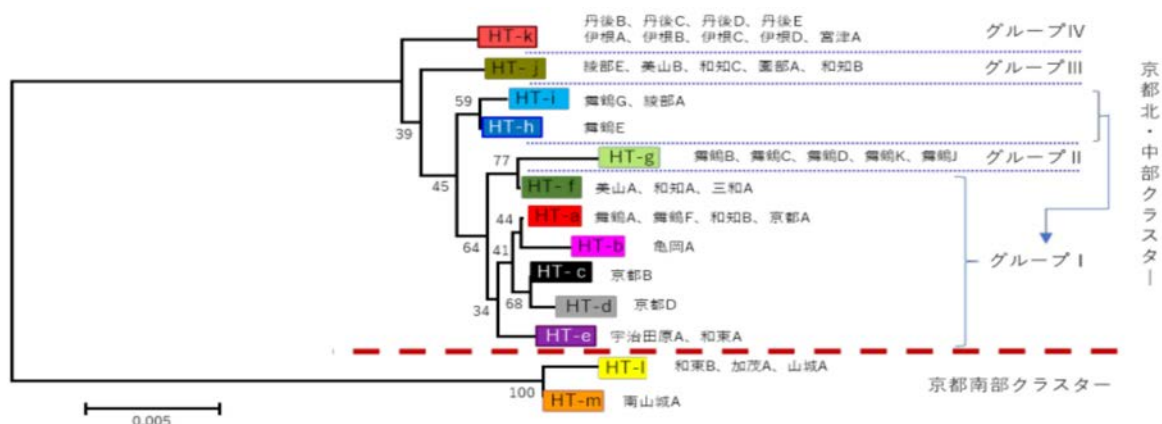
HT-k 丹後B、丹後C、丹後D、丹後E 伊根A、伊根B、伊根C、伊根D、宮津A グループIV

HT-j 綾部E、美山B、和知C、園部A、和知B グループIII

59

HT-i 舞鶴G、綾部A

HT-h 舞鶴E

39

77

HT-g 舞鶴B、舞鶴C、舞鶴D、舞鶴K、舞鶴J グループII

45

HT-f 美山A、和知A、三和A

44

HT-a 舞鶴A、舞鶴F、和知B、京都A

HT-b 亀岡A

64

41

グループI

HT-c 京都B

68

HT-d 京都D

34

HT-e 宇治田原A、和束A

京都北・中部クラスター

HT-l 和束B、加茂A、山城A

100

HT-m 南山城A

京都南部クラスター

0.005